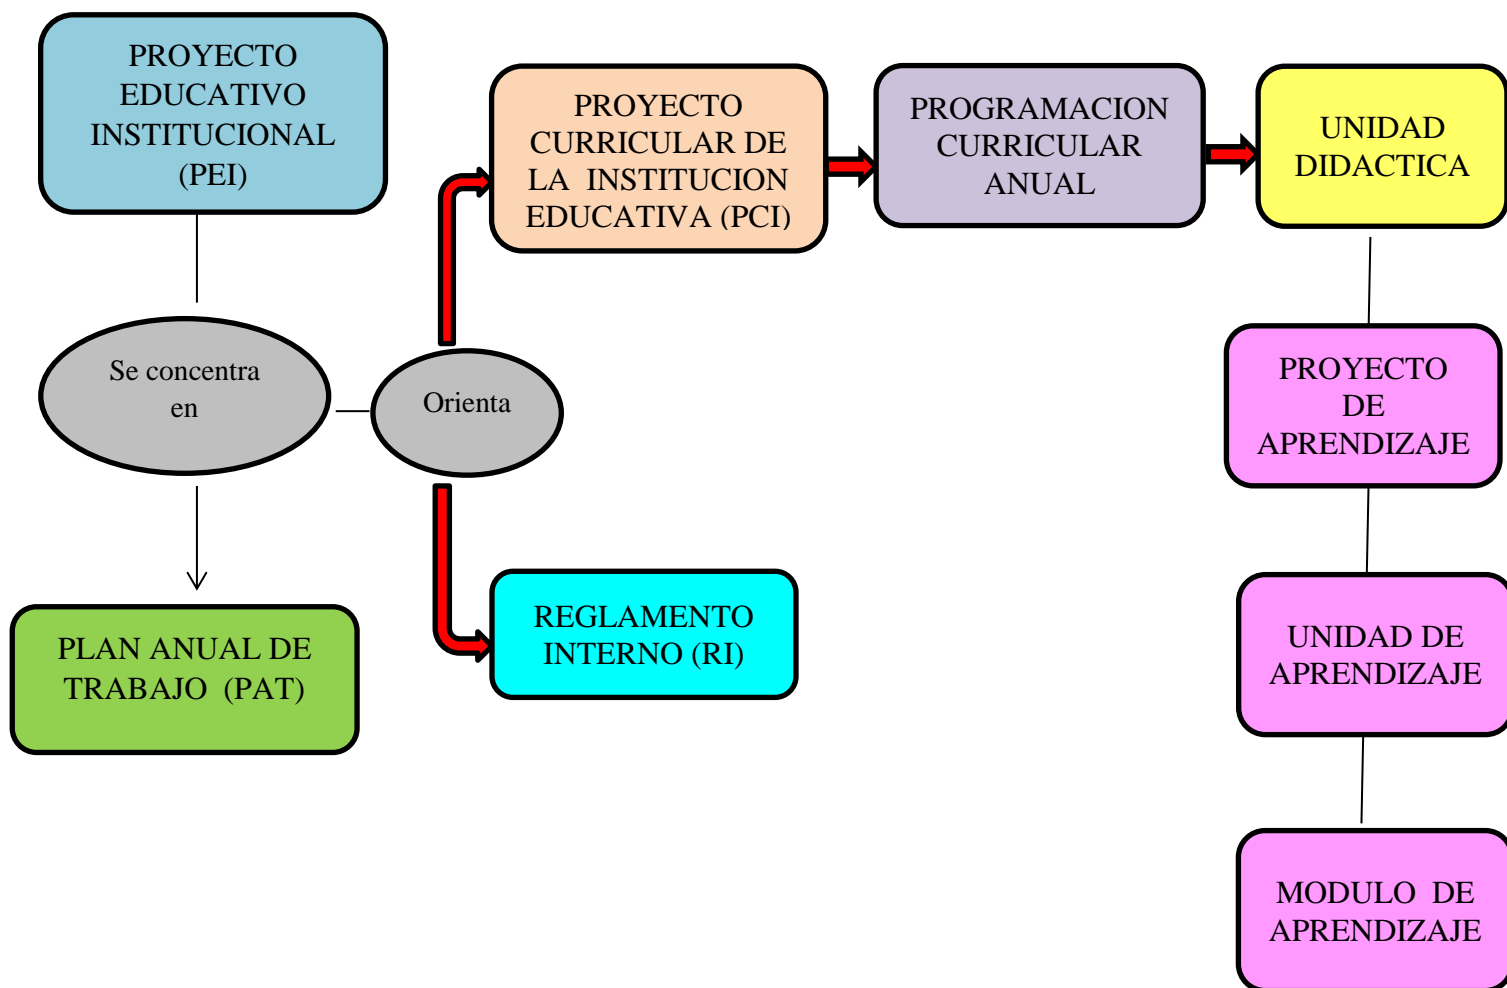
PROYECTO EDUCATIVO INSTITUCIONAL (PEI)

Se concentra en

PLAN ANUAL DE TRABAJO (PAT)

Orienta

PROYECTO CURRICULAR DE LA INSTITUCION EDUCATIVA (PCI)

REGLAMENTO INTERNO (RI)

PROGRAMACION CURRICULAR ANUAL

UNIDAD DIDACTICA

PROYECTO DE APRENDIZAJE

UNIDAD DE APRENDIZAJE

MODULO DE APRENDIZAJE